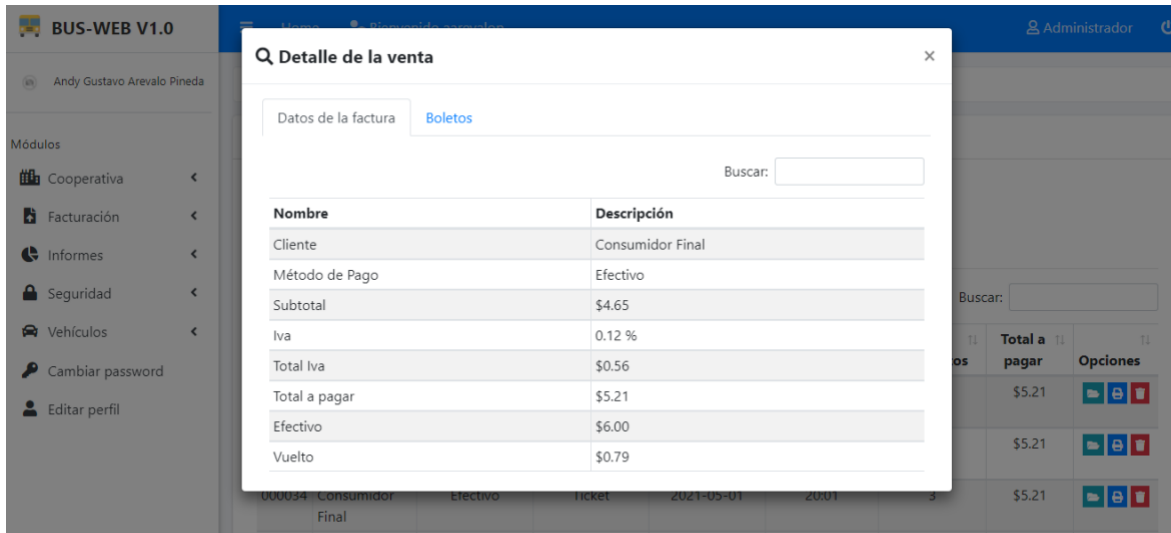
BUS-WEB V1.0

Home Bienvenido aarevalop

Administrador

Andy Gustavo Arevalo Pineda

Módulos

Cooperativa

Facturación

Informes

Seguridad

Vehículos

Cambiar password

Editar perfil

Detalle de la venta

×

Datos de la factura

Boletos

Buscar:

| Nombre | Descripción |
|---|---|
| Cliente | Consumidor Final |
| Método de Pago | Efectivo |
| Subtotal | $4.65 |
| Iva | 0.12 % |
| Total Iva | $0.56 |
| Total a pagar | $5.21 |
| Efectivo | $6.00 |
| Vuelto | $0.79 |

Buscar:

| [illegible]os | Total a pagar | Opciones |
|---|---|---|
| | $5.21 | |
| | $5.21 | |
| 000034 Consumidor Final Efectivo Ticket 2021-05-01 20:01 3 | $5.21 | |